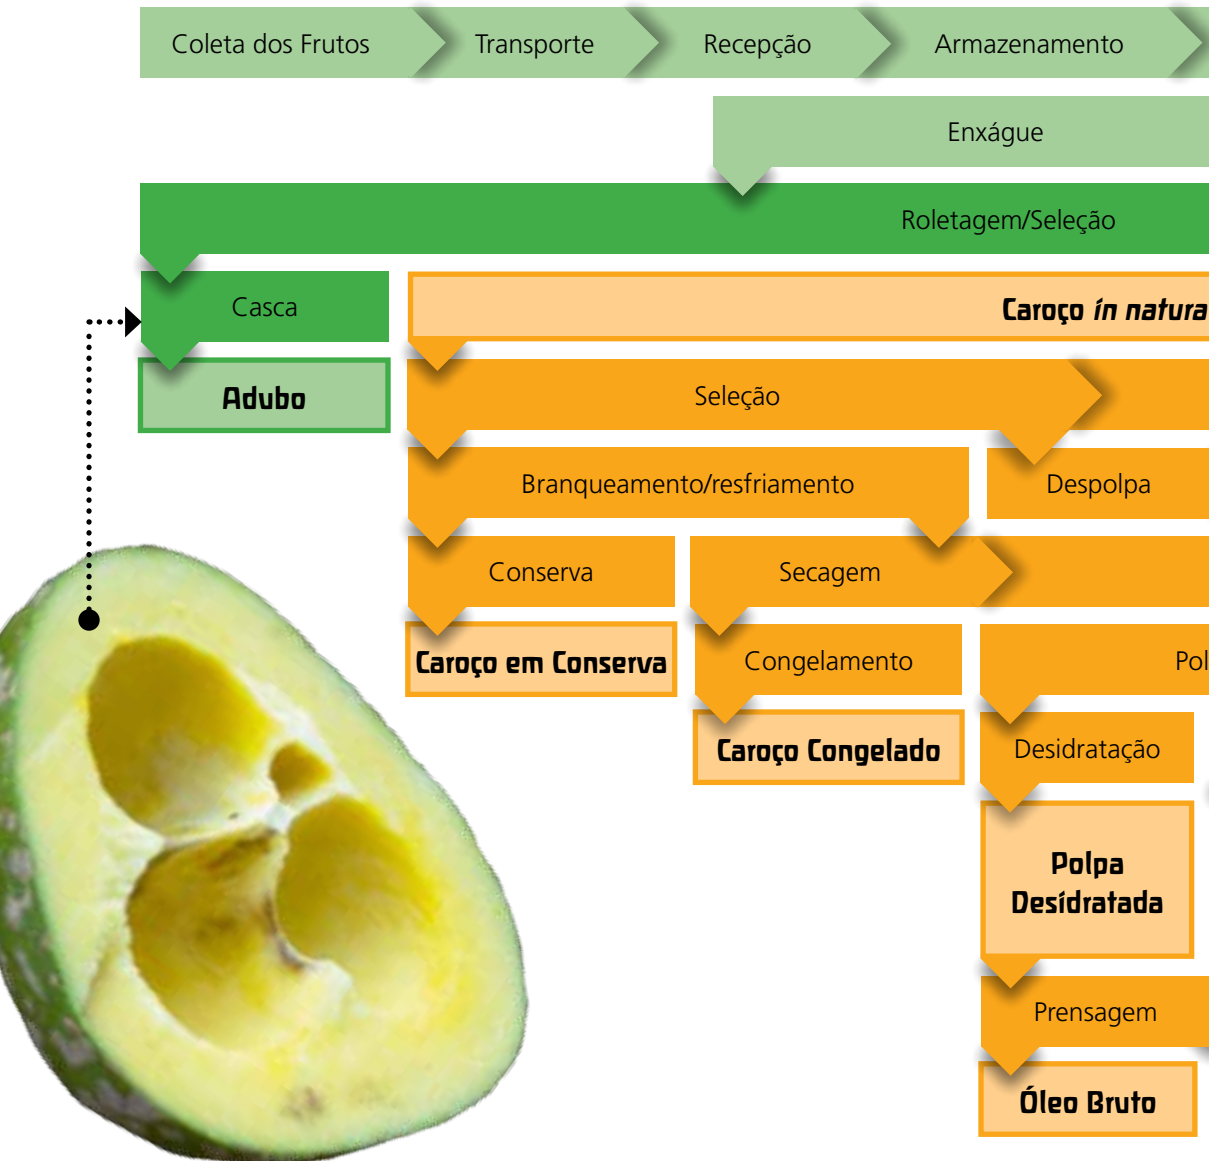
Coleta dos Frutos
Transporte
Recepção
Armazenamento

Enxágue

Roletagem/Seleção

Casca

Caroço *in natura*

Adubo

Seleção

Branqueamento/resfriamento

Despolpa

Conserva

Secagem

Caroço em Conserva

Congelamento

Pol

Caroço Congelado

Desidratação

Polpa Desidratada

Prensagem

Óleo Bruto